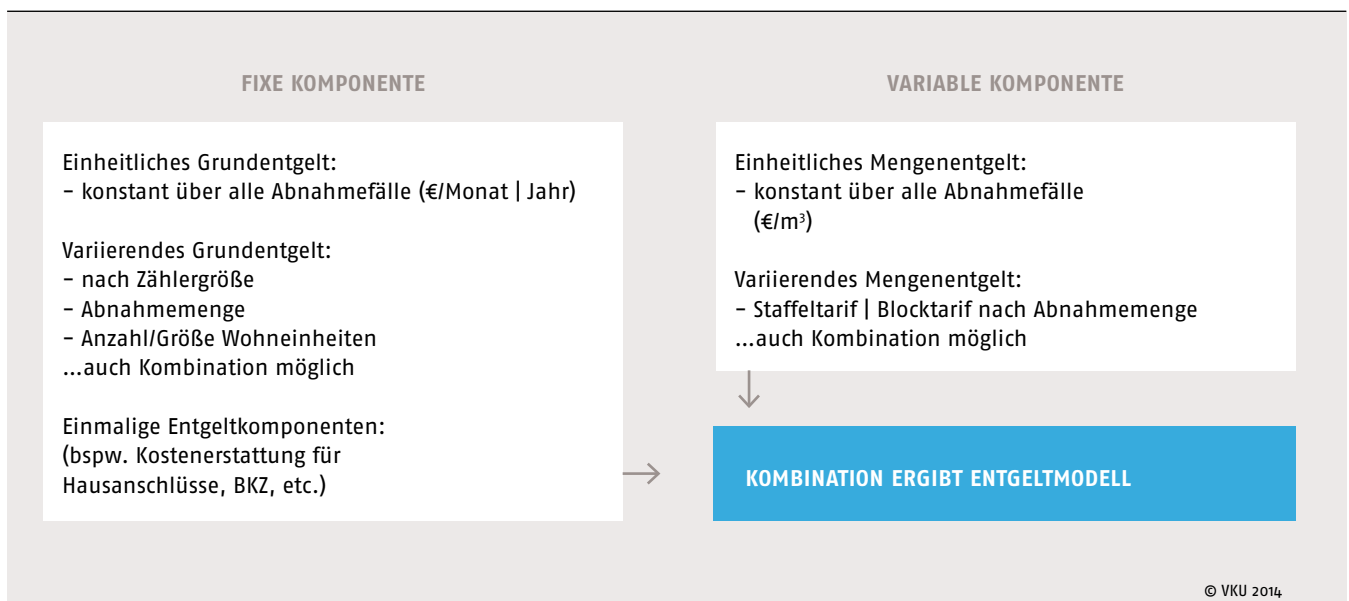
FIXE KOMPONENTE

Einheitliches Grundentgelt:
– konstant über alle Abnahmefälle (€/Monat | Jahr)

Variierendes Grundentgelt:
– nach Zählergröße
– Abnahmemenge
– Anzahl/Größe Wohneinheiten
...auch Kombination möglich

Einmalige Entgeltkomponenten:
(bspw. Kostenerstattung für Hausanschlüsse, BKZ, etc.)

VARIABLE KOMPONENTE

Einheitliches Mengenentgelt:
– konstant über alle Abnahmefälle (€/m$^3$)

Variierendes Mengenentgelt:
– Staffeltarif | Blocktarif nach Abnahmemenge
...auch Kombination möglich

KOMBINATION ERGIBT ENTGELTMODELL

© VKU 2014